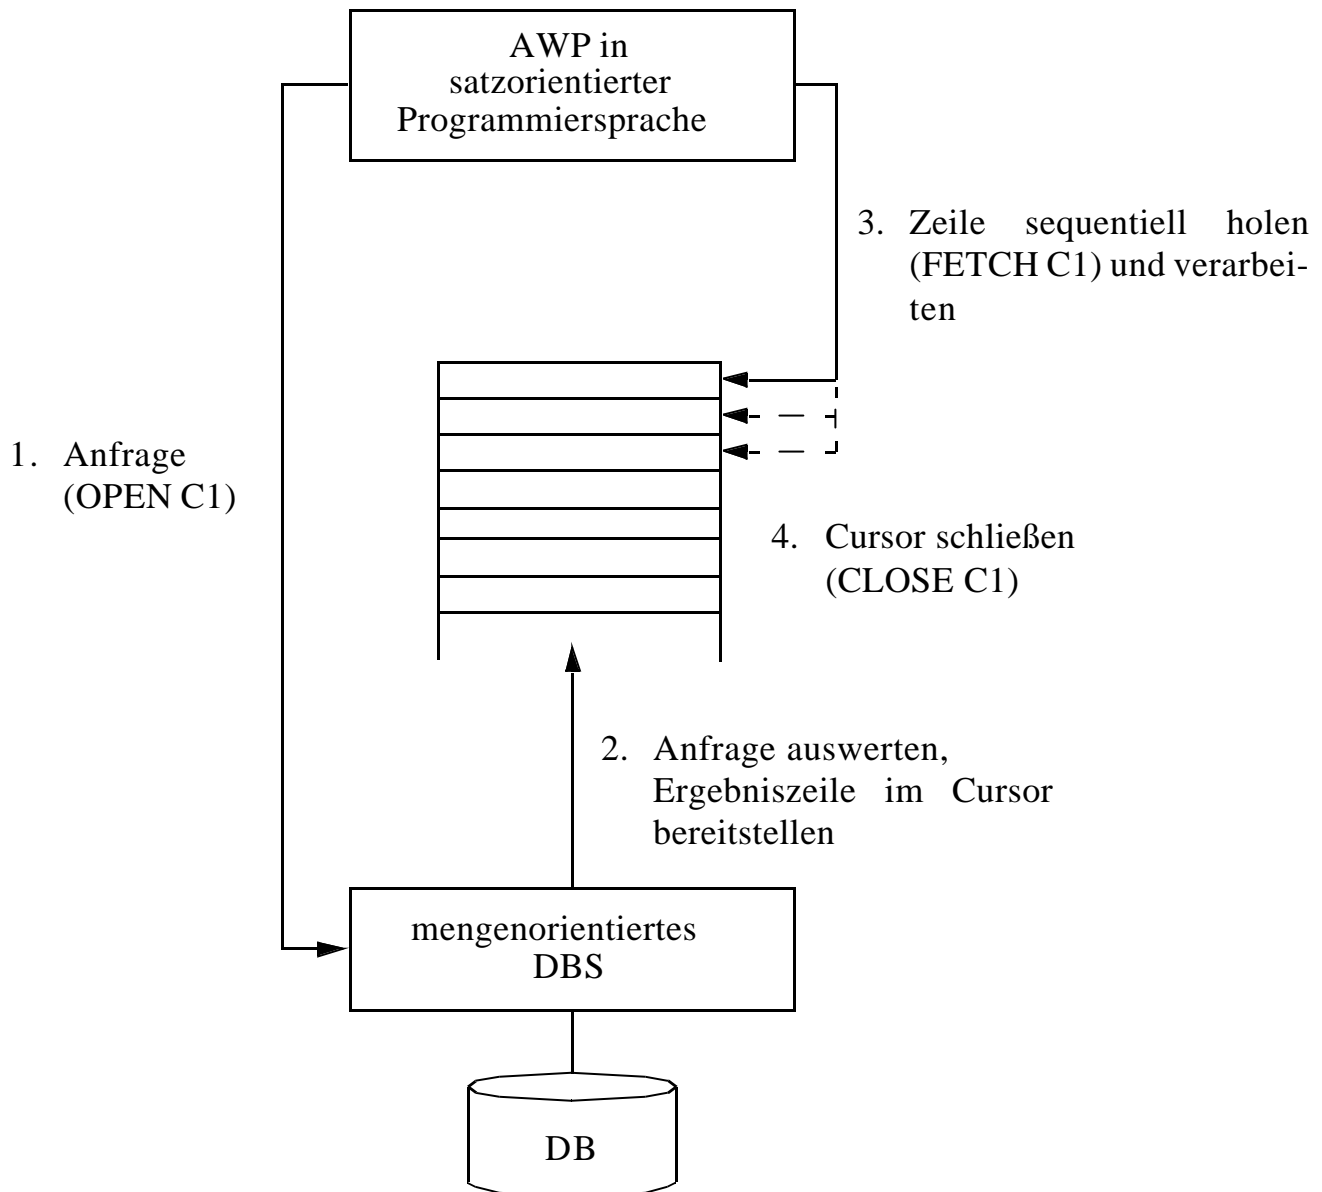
AWP in satzorientierter Programmiersprache

3. Zeile sequentiell holen (FETCH C1) und verarbeiten

1. Anfrage (OPEN C1)

4. Cursor schließen (CLOSE C1)

2. Anfrage auswerten, Ergebniszeile im Cursor bereitstellen

mengenorientiertes DBS

DB